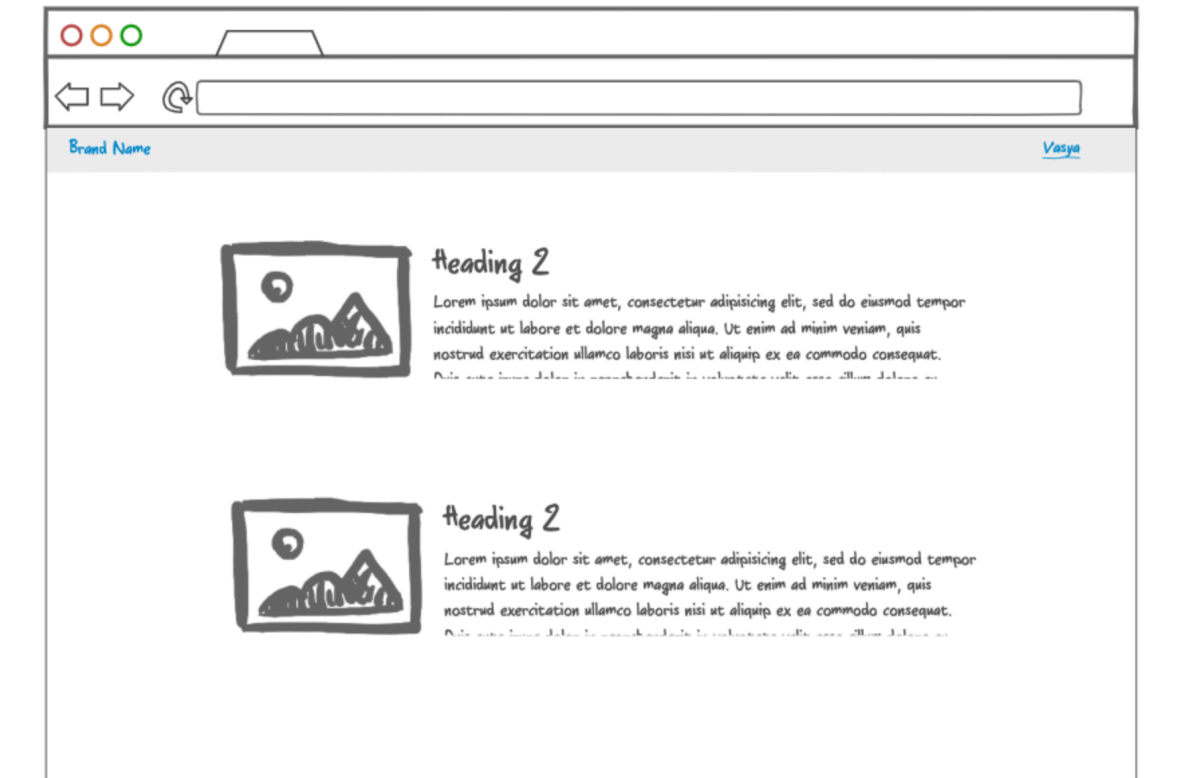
Brand Name

Vasya

Heading 2

Lorem ipsum dolor sit amet, consectetur adipisicing elit, sed do eiusmod tempor incididunt ut labore et dolore magna aliqua. Ut enim ad minim veniam, quis nostrud exercitation ullamco laboris nisi ut aliquip ex ea commodo consequat. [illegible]

Heading 2

Lorem ipsum dolor sit amet, consectetur adipisicing elit, sed do eiusmod tempor incididunt ut labore et dolore magna aliqua. Ut enim ad minim veniam, quis nostrud exercitation ullamco laboris nisi ut aliquip ex ea commodo consequat. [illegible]